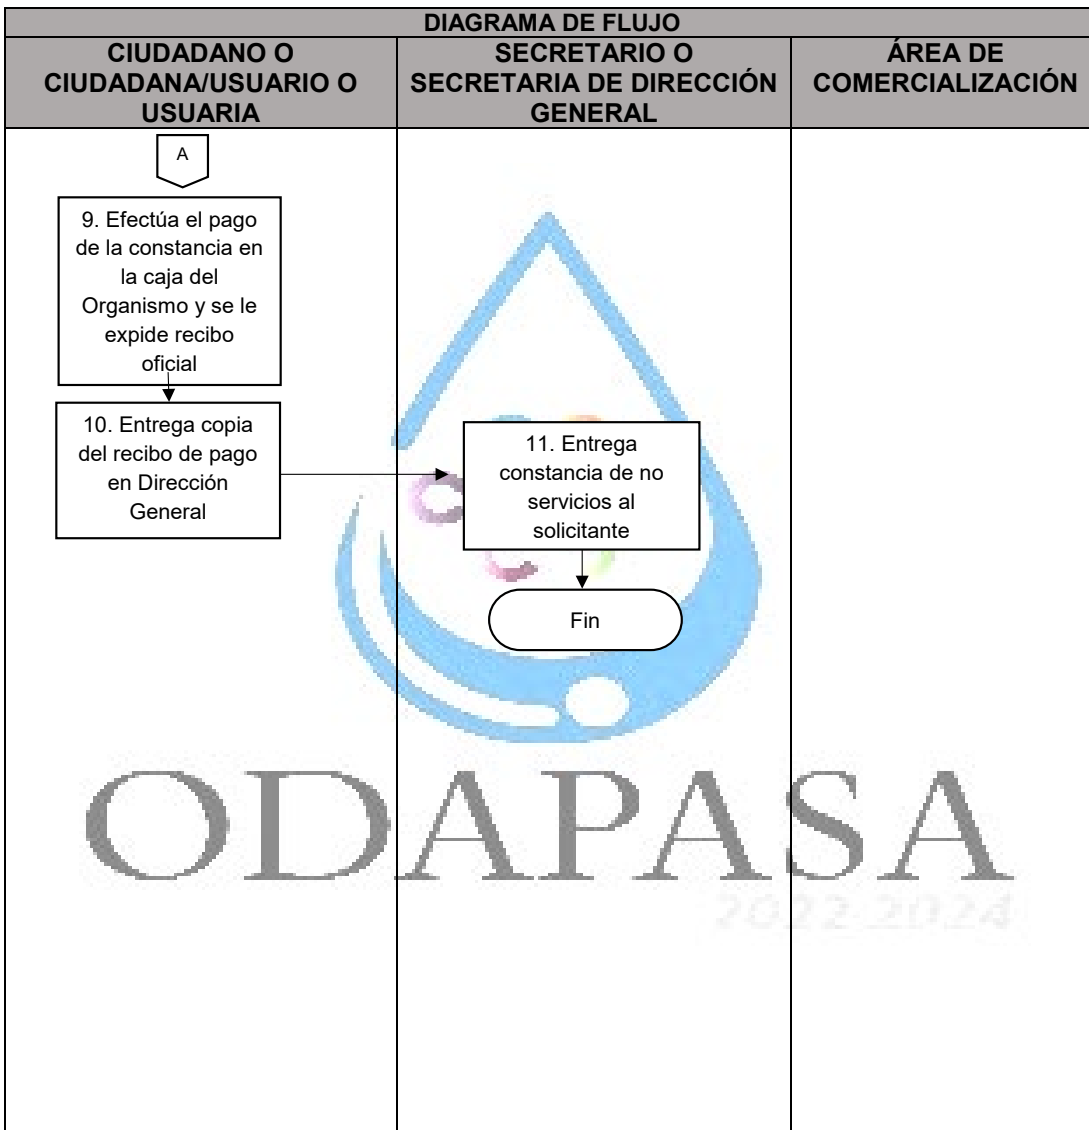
DIAGRAMA DE FLUJO

| CIUDADANO O CIUDADANA/USUARIO O USUARIA | SECRETARIO O SECRETARIA DE DIRECCIÓN GENERAL | ÁREA DE COMERCIALIZACIÓN |
|---|---|---|
| A<br>9. Efectúa el pago de la constancia en la caja del Organismo y se le expide recibo oficial<br>10. Entrega copia del recibo de pago en Dirección General | 11. Entrega constancia de no servicios al solicitante<br>Fin | |

ODAPASA
2022-2024